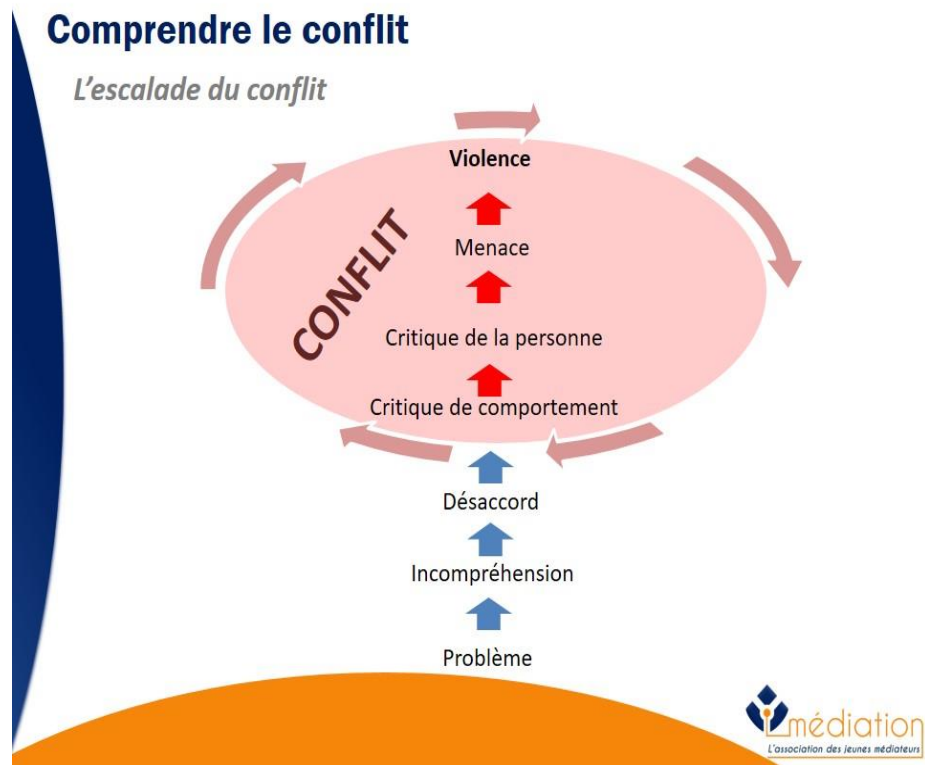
Comprendre le conflit

L'escalade du conflit

CONFLIT

Violence

Menace

Critique de la personne

Critique de comportement

Désaccord

Incompréhension

Problème

médiation
L'association des jeunes médiateurs